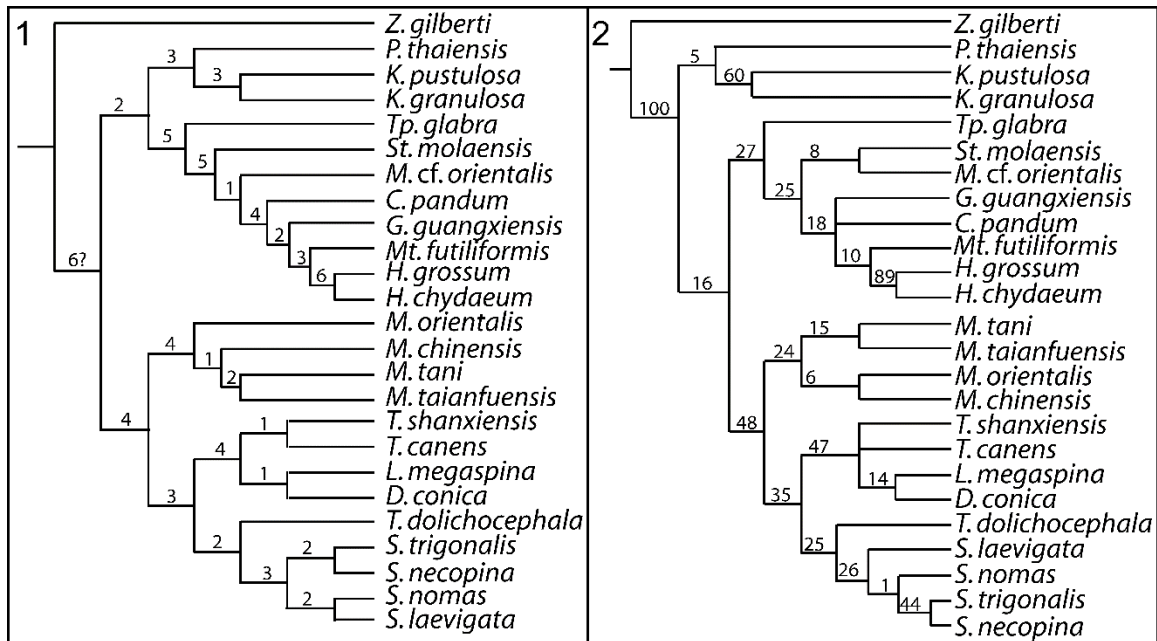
1

Z. gilberti
P. thaiensis
K. pustulosa
K. granulosa
Tp. glabra
St. molaensis
M. cf. orientalis
C. pandum
G. guangxiensis
Mt. futiliformis
H. grossum
H. chydaeum
M. orientalis
M. chinensis
M. tani
M. taianfuensis
T. shanxiensis
T. canens
L. megaspina
D. conica
T. dolichocephala
S. trigonalis
S. necopina
S. nomas
S. laevigata

3
3
2
5
5
1
4
2
3
6
6?
4
1
2
4
1
4
1
3
2
2
3
2

2

Z. gilberti
P. thaiensis
K. pustulosa
K. granulosa
Tp. glabra
St. molaensis
M. cf. orientalis
G. guangxiensis
C. pandum
Mt. futiliformis
H. grossum
H. chydaeum
M. tani
M. taianfuensis
M. orientalis
M. chinensis
T. shanxiensis
T. canens
L. megaspina
D. conica
T. dolichocephala
S. laevigata
S. nomas
S. trigonalis
S. necopina

5
60
100
27
8
25
18
10
89
16
15
24
6
48
47
14
35
25
26
1
44